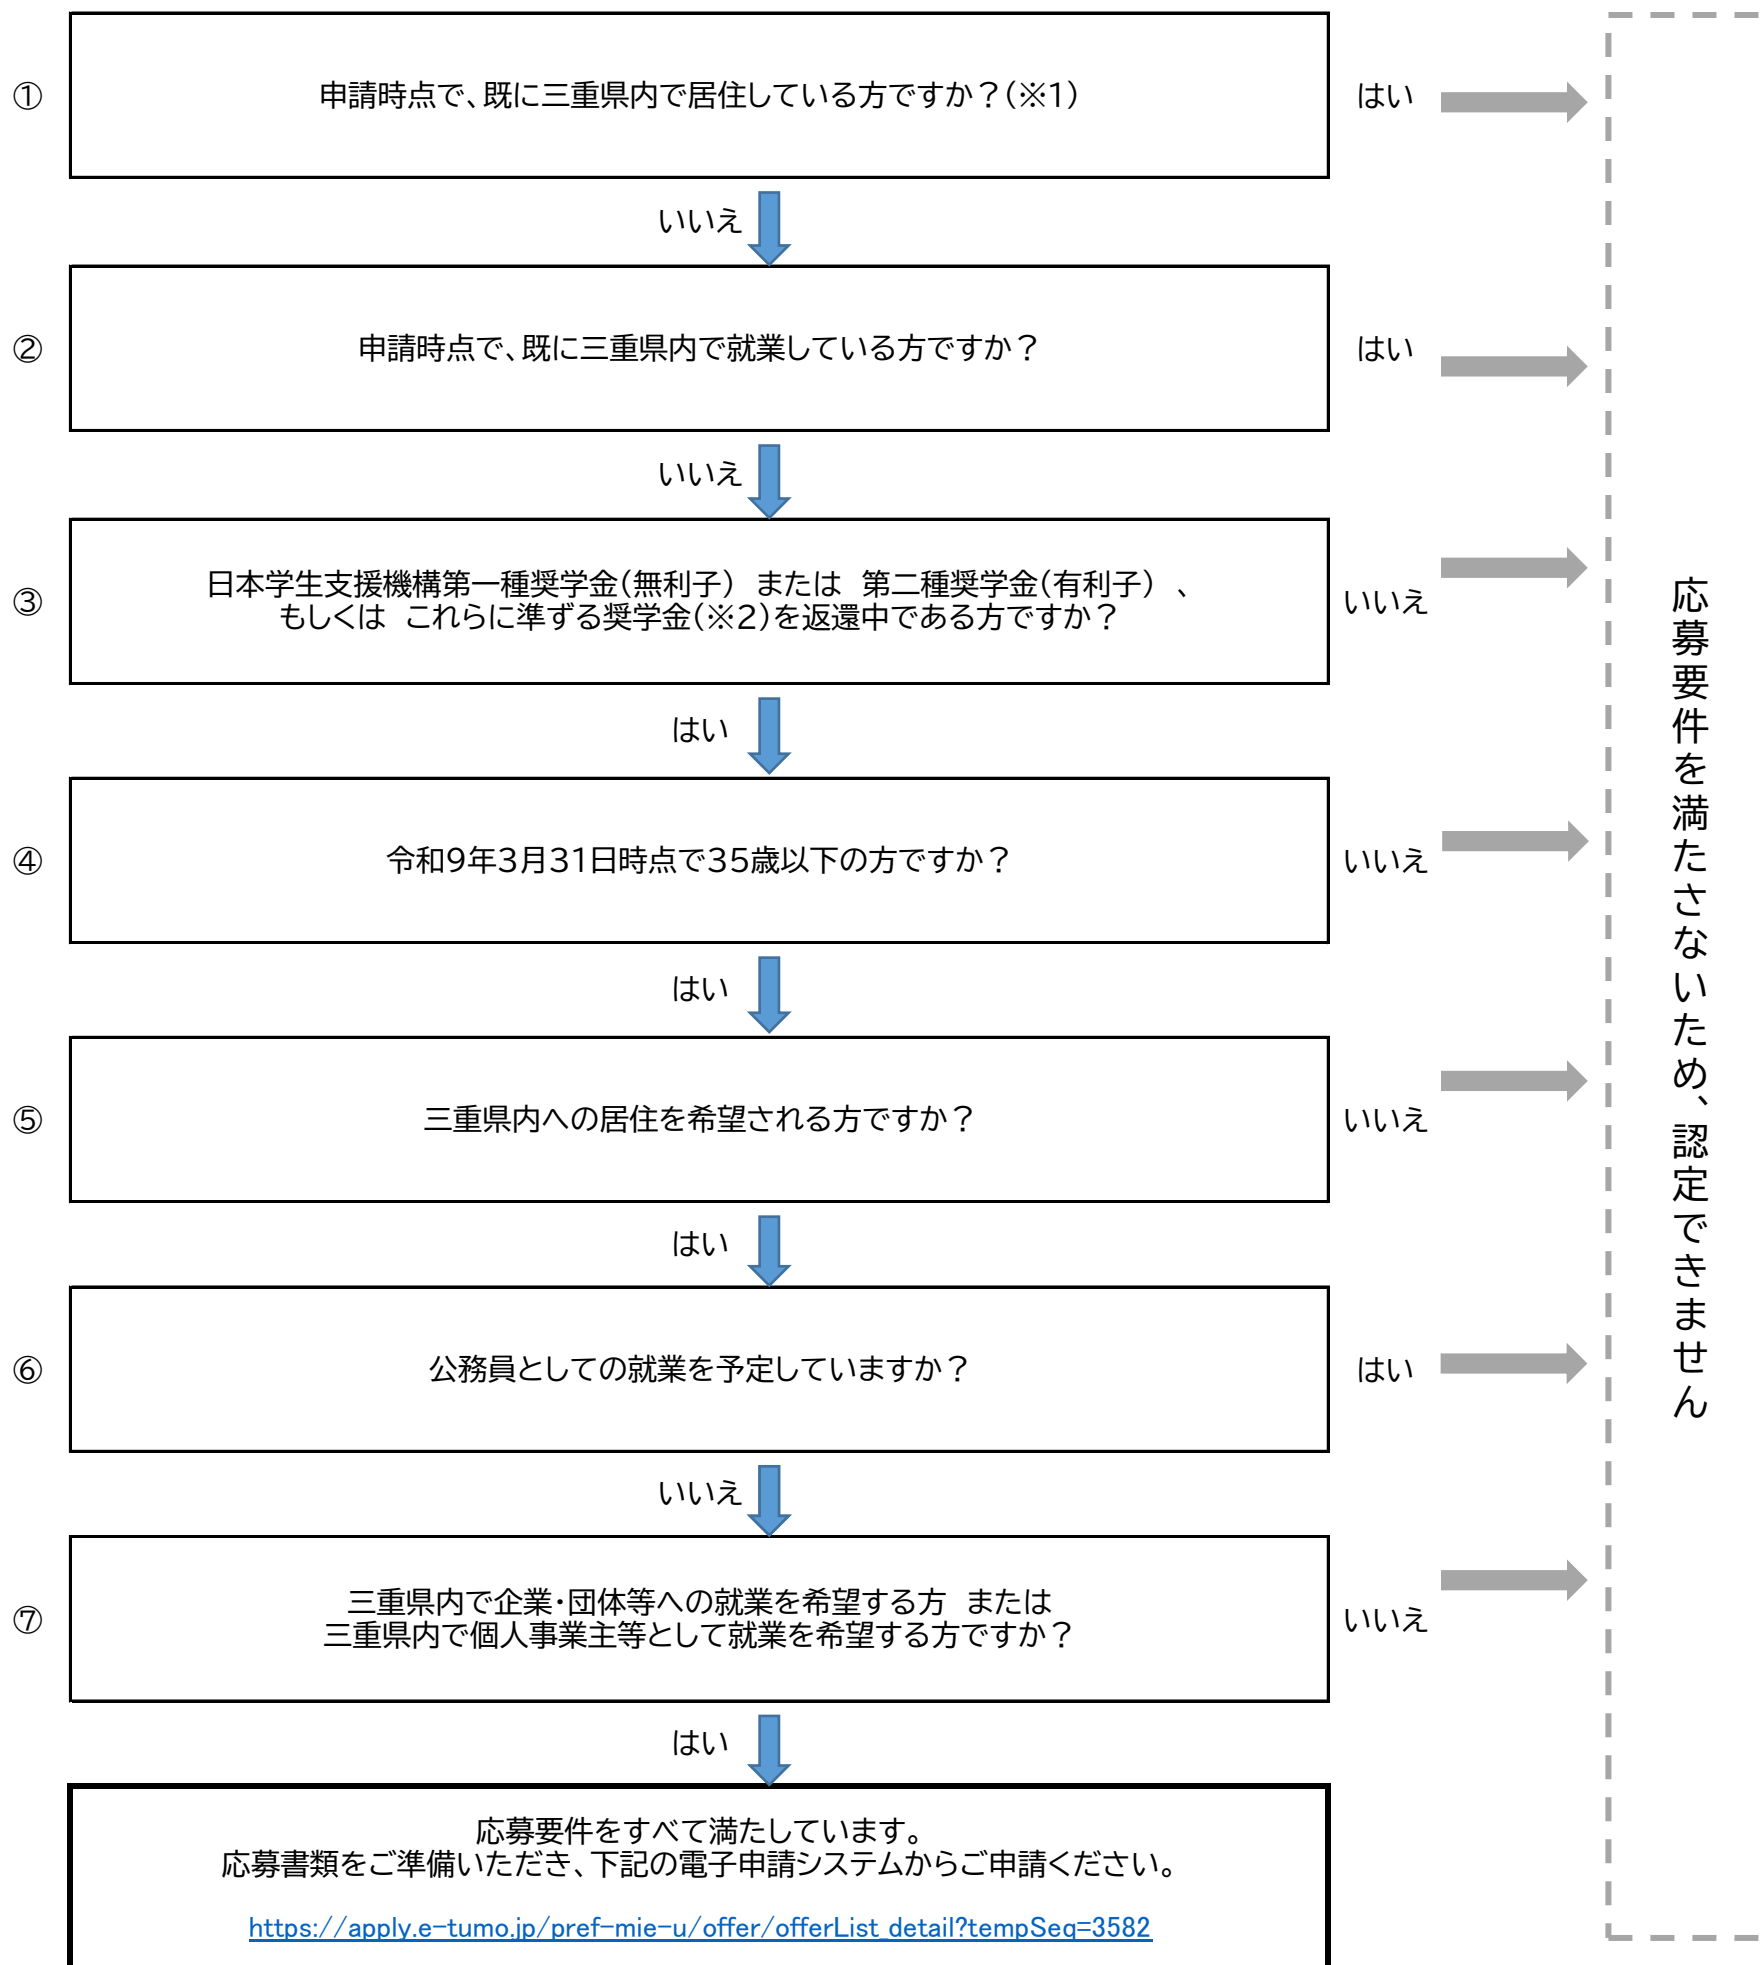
①

申請時点で、既に三重県内で居住している方ですか？（※1）

はい

いいえ

②

申請時点で、既に三重県内で就業している方ですか？

はい

いいえ

③

日本学生支援機構第一種奨学金（無利子） または 第二種奨学金（有利子） 、もしくは これらに準ずる奨学金（※2）を返還中である方ですか？

いいえ

はい

④

令和9年3月31日時点で35歳以下の方ですか？

いいえ

はい

⑤

三重県内への居住を希望される方ですか？

いいえ

はい

⑥

公務員としての就業を予定していますか？

はい

いいえ

⑦

三重県内で企業･団体等への就業を希望する方 または 三重県内で個人事業主等として就業を希望する方ですか？

いいえ

はい

応募要件をすべて満たしています。
応募書類をご準備いただき、下記の電子申請システムからご申請ください。

https://apply.e-tumo.jp/pref-mie-u/offer/offerList_detail?tempSeq=3582

応募要件を満たさないため、認定できません